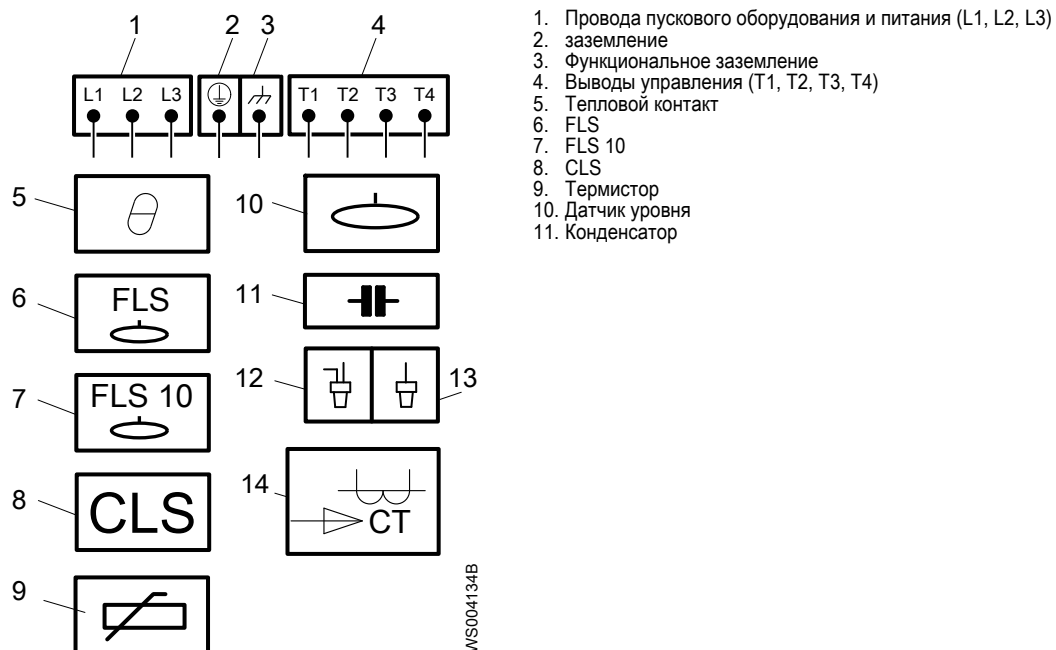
1 2 3 4

L1 L2 L3 T1 T2 T3 T4

5 10

6 FLS 11

7 FLS 10 12 13

8 CLS 14 CT

9

WS004134B

1. Провода пускового оборудования и питания (L1, L2, L3)
2. заземление
3. Функциональное заземление
4. Выводы управления (T1, T2, T3, T4)
5. Тепловой контакт
6. FLS
7. FLS 10
8. CLS
9. Термистор
10. Датчик уровня
11. Конденсатор